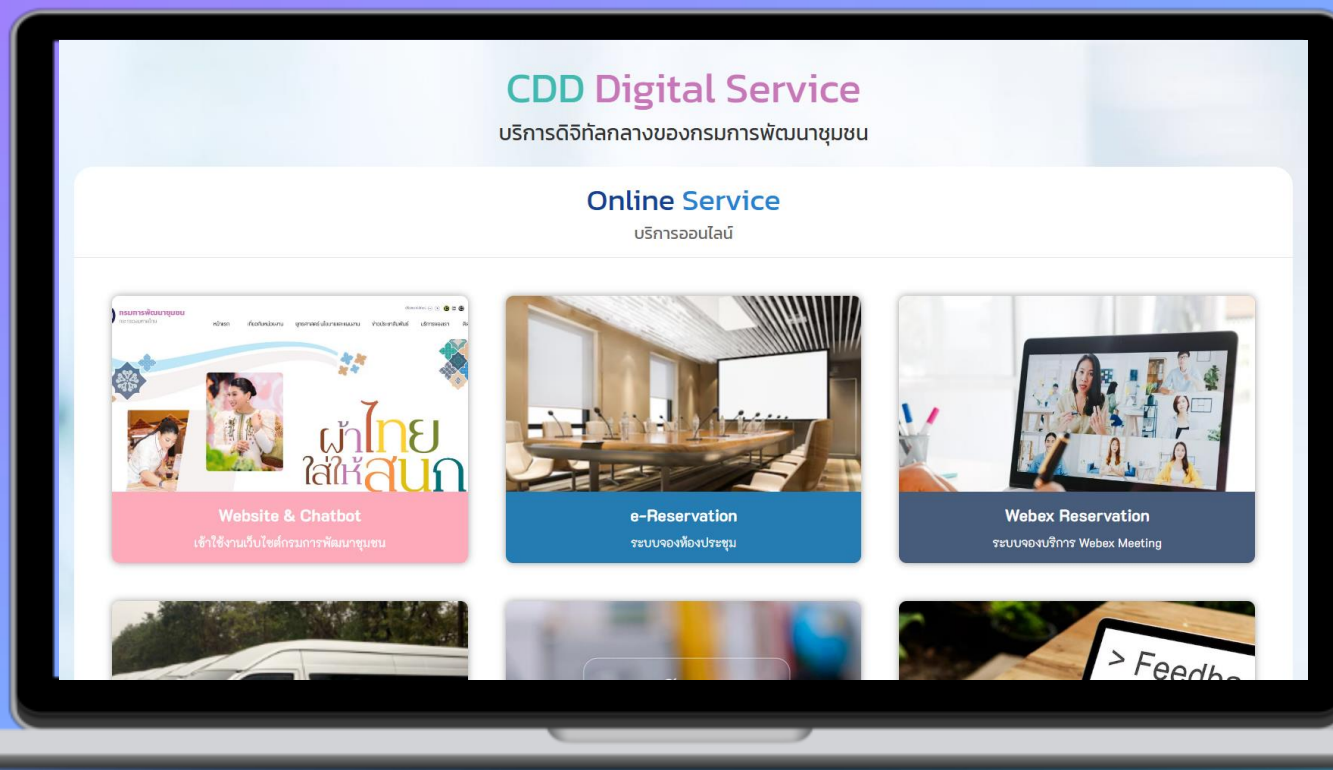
CDD Digital Service

บริการดิจิทัลกลางของกรมการพัฒนาชุมชน

Online Service

บริการออนไลน์

กรมการพัฒนาชุมชน

ผ้าไทย ใส่ให้สนุก

Website & Chatbot

เข้าใช้งานเว็บไซต์กรมการพัฒนาชุมชน

e-Reservation

ระบบจองห้องประชุม

Webex Reservation

ระบบจองบริการ Webex Meeting

> Feedba